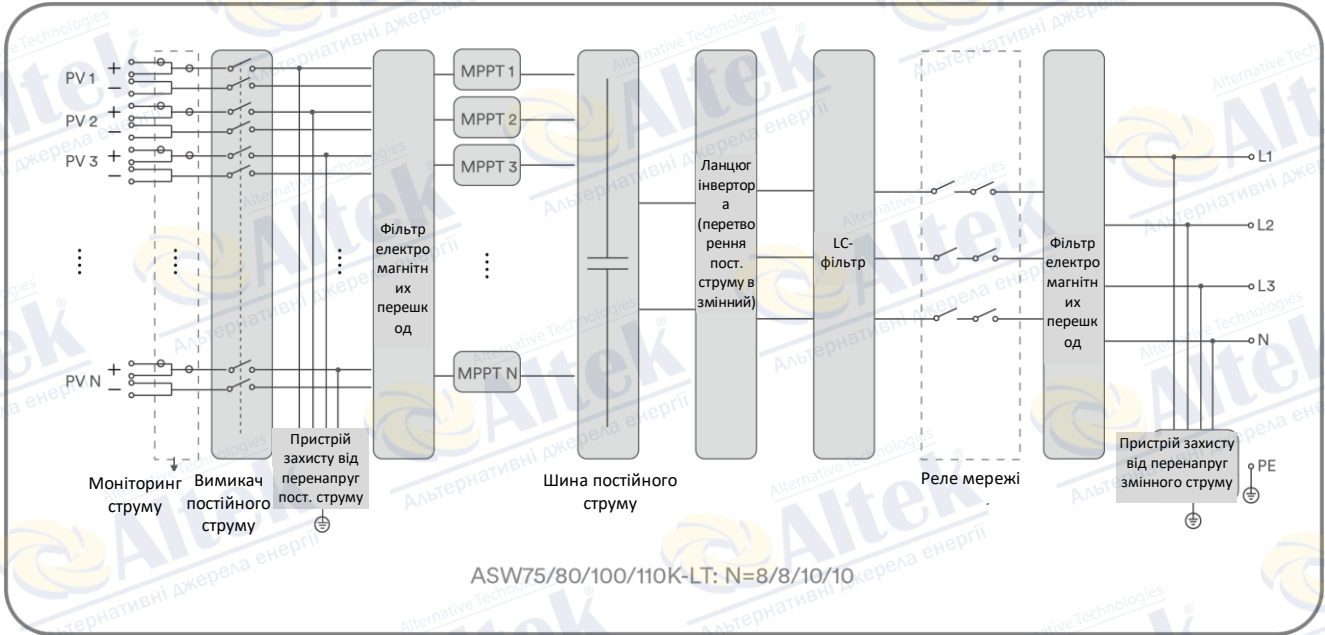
PV 1
PV 2
PV 3
PV N
MPPT 1
MPPT 2
MPPT 3
MPPT N
Фільтр електромагнітних перешкод
Ланцюг інвертора (перетворення пост. струму в змінний)
LC-фільтр
Фільтр електромагнітних перешкод
L1
L2
L3
N
PE
Моніторинг струму
Вимикач постійного струму
Пристрій захисту від перенапруг пост. струму
Шина постійного струму
Реле мережі
.
Пристрій захисту від перенапруг змінного струму
ASW75/80/100/110K-LT: N=8/8/10/10
Altek
Альтернативні джерела енергії
Alternative Technologies